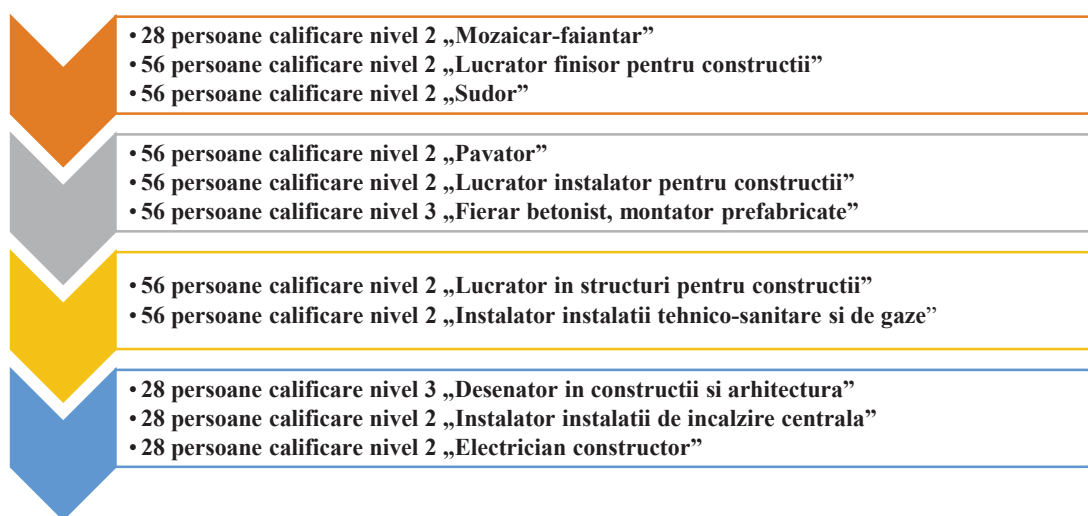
• 28 persoane calificare nivel 2 „Mozaicar-faiantar”
• 56 persoane calificare nivel 2 „Lucrator finisor pentru constructii”
• 56 persoane calificare nivel 2 „Sudor”

• 56 persoane calificare nivel 2 „Pavator”
• 56 persoane calificare nivel 2 „Lucrator instalator pentru constructii”
• 56 persoane calificare nivel 3 „Fierar betonist, montator prefabricate”

• 56 persoane calificare nivel 2 „Lucrator in structuri pentru constructii”
• 56 persoane calificare nivel 2 „Instalator instalatii tehnico-sanitare si de gaze”

• 28 persoane calificare nivel 3 „Desenator in constructii si arhitectura”
• 28 persoane calificare nivel 2 „Instalator instalatii de incalzire centrala”
• 28 persoane calificare nivel 2 „Electrician constructor”